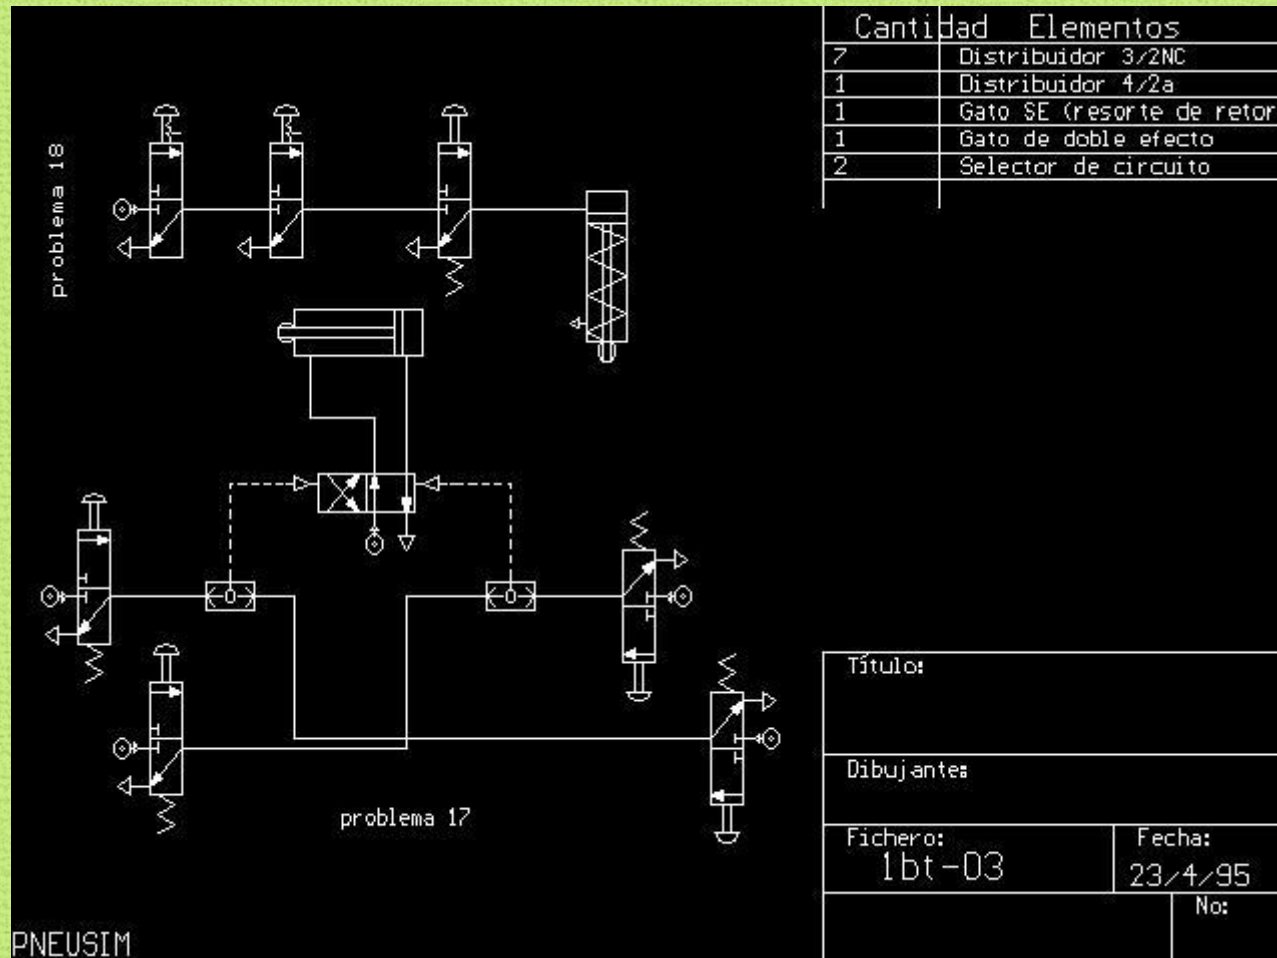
| Cantidad | Elementos |
|---|---|
| 7 | Distribuidor 3/2NC |
| 1 | Distribuidor 4/2a |
| 1 | Gato SE (resorte de retor |
| 1 | Gato de doble efecto |
| 2 | Selector de circuito |

problema 18

problema 17

Título:

Dibujante:

Fichero: 1bt-03

Fecha: 23/4/95

No:

PNEUSIM